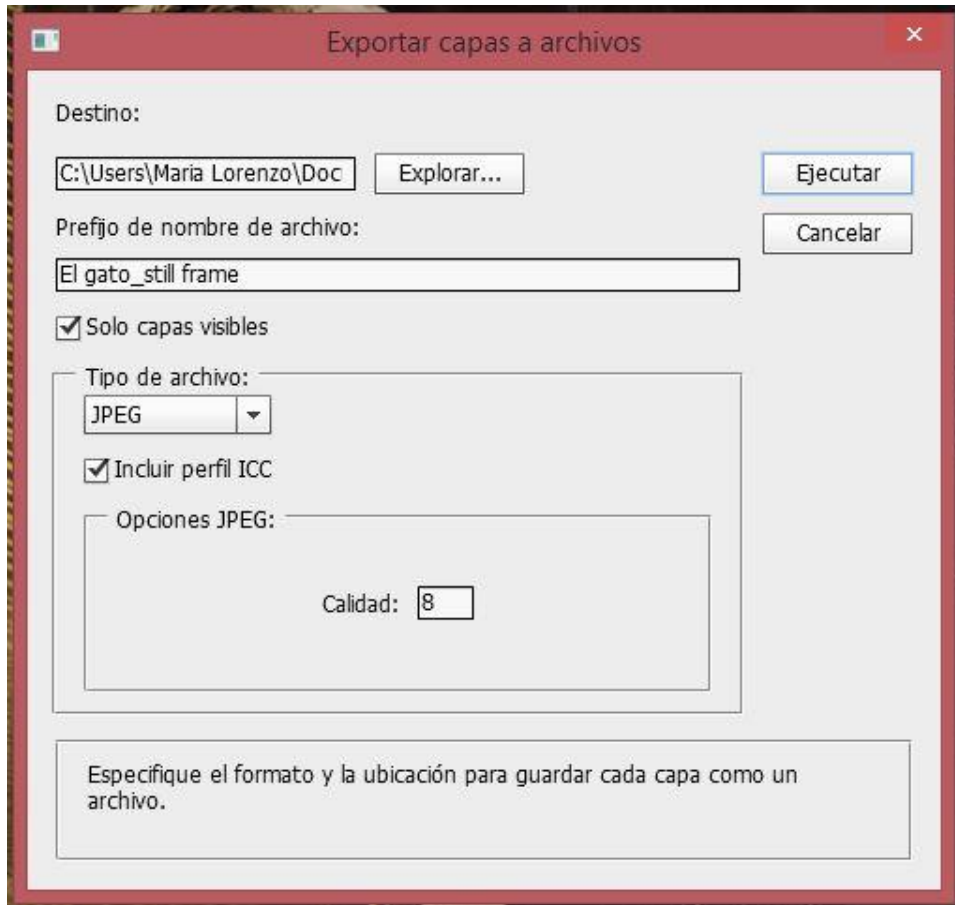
Exportar capas a archivos

×

Destino:

C:\Users\Maria Lorenzo\Doc

Explorar...

Ejecutar

Cancelar

Prefijo de nombre de archivo:

El gato_still frame

Solo capas visibles

Tipo de archivo:

JPEG

Incluir perfil ICC

Opciones JPEG:

Calidad: 8

Especifique el formato y la ubicación para guardar cada capa como un archivo.